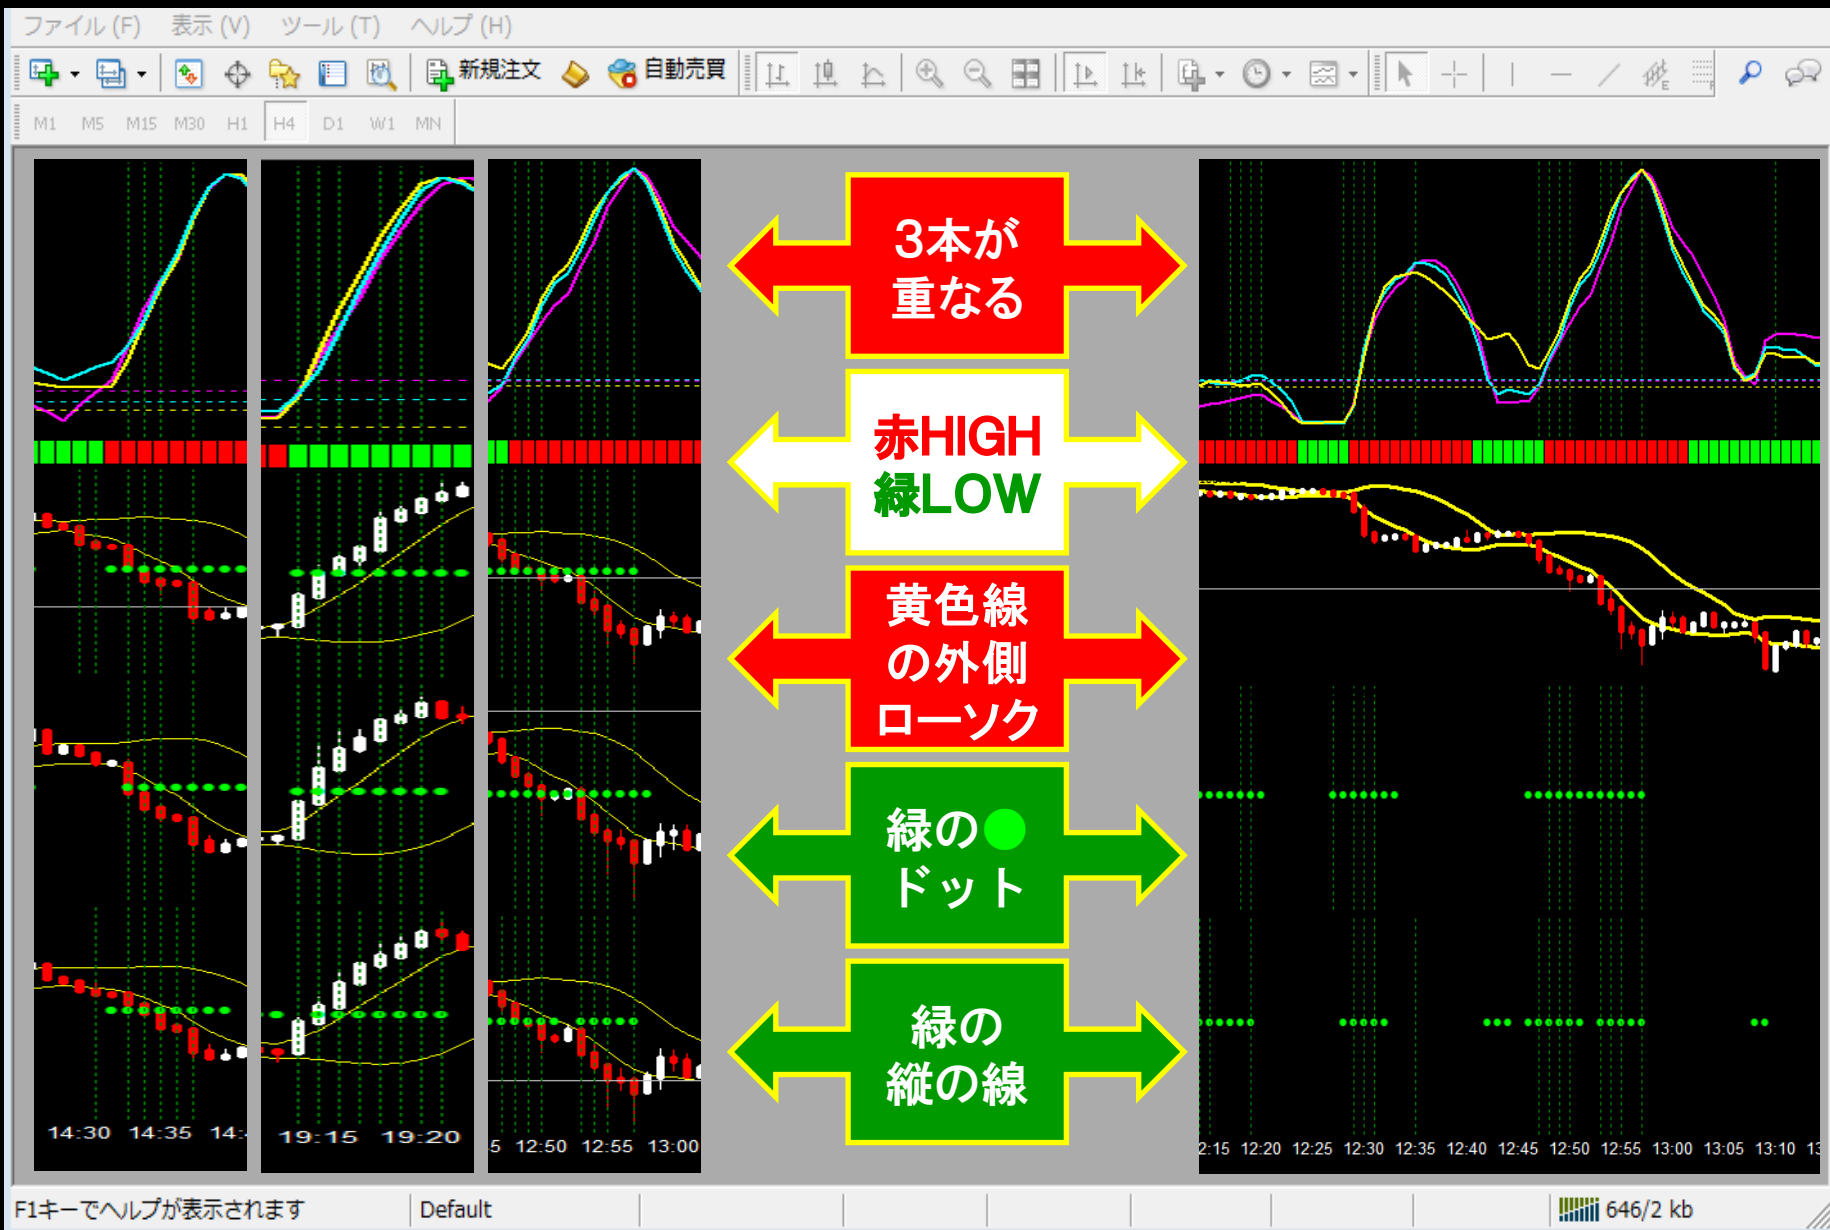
ファイル (F) 表示 (V) ツール (T) ヘルプ (H)

新規注文 自動売買

M1 M5 M15 M30 H1 H4 D1 W1 MN

3本が
重なる

赤HIGH
緑LOW

黄色線
の外側
ローソク

緑の●
ドット

緑の
縦の線

14:30 14:35 14:

19:15 19:20

5 12:50 12:55 13:00

2:15 12:20 12:25 12:30 12:35 12:40 12:45 12:50 12:55 13:00 13:05 13:10 13

F1キーでヘルプが表示されます Default 646/2 kb